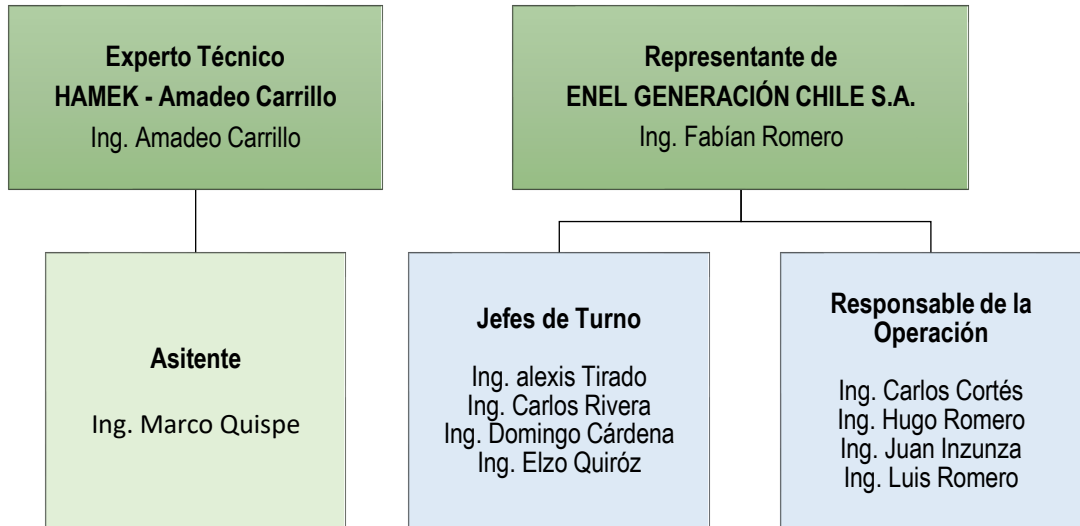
Experto Técnico
HAMEK - Amadeo Carrillo
Ing. Amadeo Carrillo

Representante de
ENEL GENERACIÓN CHILE S.A.
Ing. Fabían Romero

Asitente

Ing. Marco Quispe

Jefes de Turno

Ing. alexis Tirado
Ing. Carlos Rivera
Ing. Domingo Cárdena
Ing. Elzo Quiróz

Responsable de la Operación

Ing. Carlos Cortés
Ing. Hugo Romero
Ing. Juan Inzunza
Ing. Luis Romero